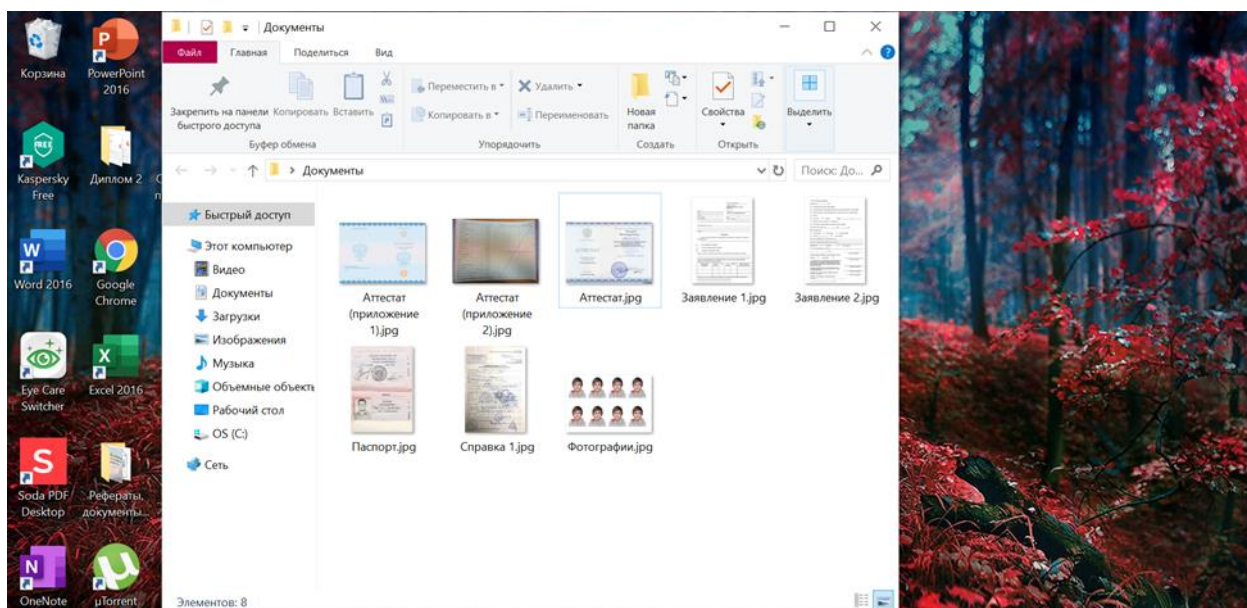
Корзина
PowerPoint 2016
Kaspersky Free
Диплом 2
Word 2016
Google Chrome
Eye Care Switcher
Excel 2016
Soda PDF Desktop
Рефераты, документы...
OneNote
µTorrent

Документы
Файл
Главная
Поделиться
Вид
Закрепить на панели быстрого доступа
Копировать
Вставить
Буфер обмена
Переместить в
Копировать в
Удалить
Переименовать
Упорядочить
Новая папка
Создать
Свойства
Открыть
Выделить
Документы
Поиск: До...
Быстрый доступ
Этот компьютер
Видео
Документы
Загрузки
Изображения
Музыка
Объемные объекты
Рабочий стол
OS (C:)
Сеть
Аттестат (приложение 1).jpg
Аттестат (приложение 2).jpg
Аттестат.jpg
Заявление 1.jpg
Заявление 2.jpg
Паспорт.jpg
Справка 1.jpg
Фотографии.jpg
Элементов: 8